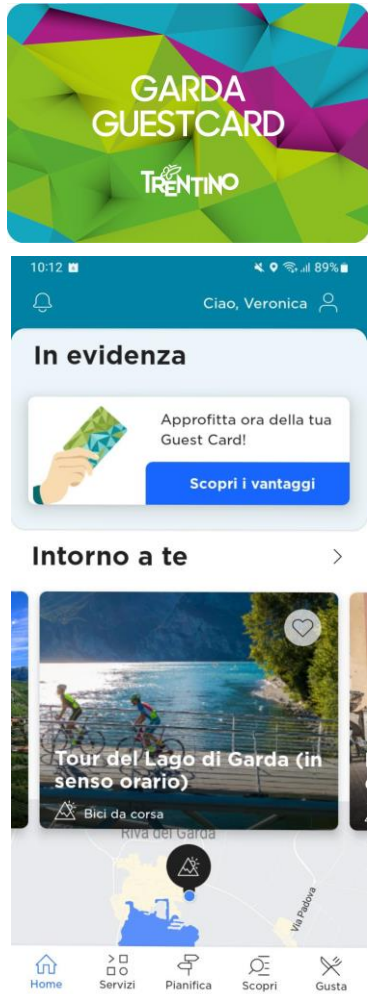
GARDA GUESTCARD

TRENTINO

10:12

89%

Ciao, Veronica

In evidenza

Approfitta ora della tua Guest Card!

Scopri i vantaggi

Intorno a te

Tour del Lago di Garda (in senso orario)

Bici da corsa

Riva del Garda

Via Padova

Home

Servizi

Pianifica

Scopri

Gusta